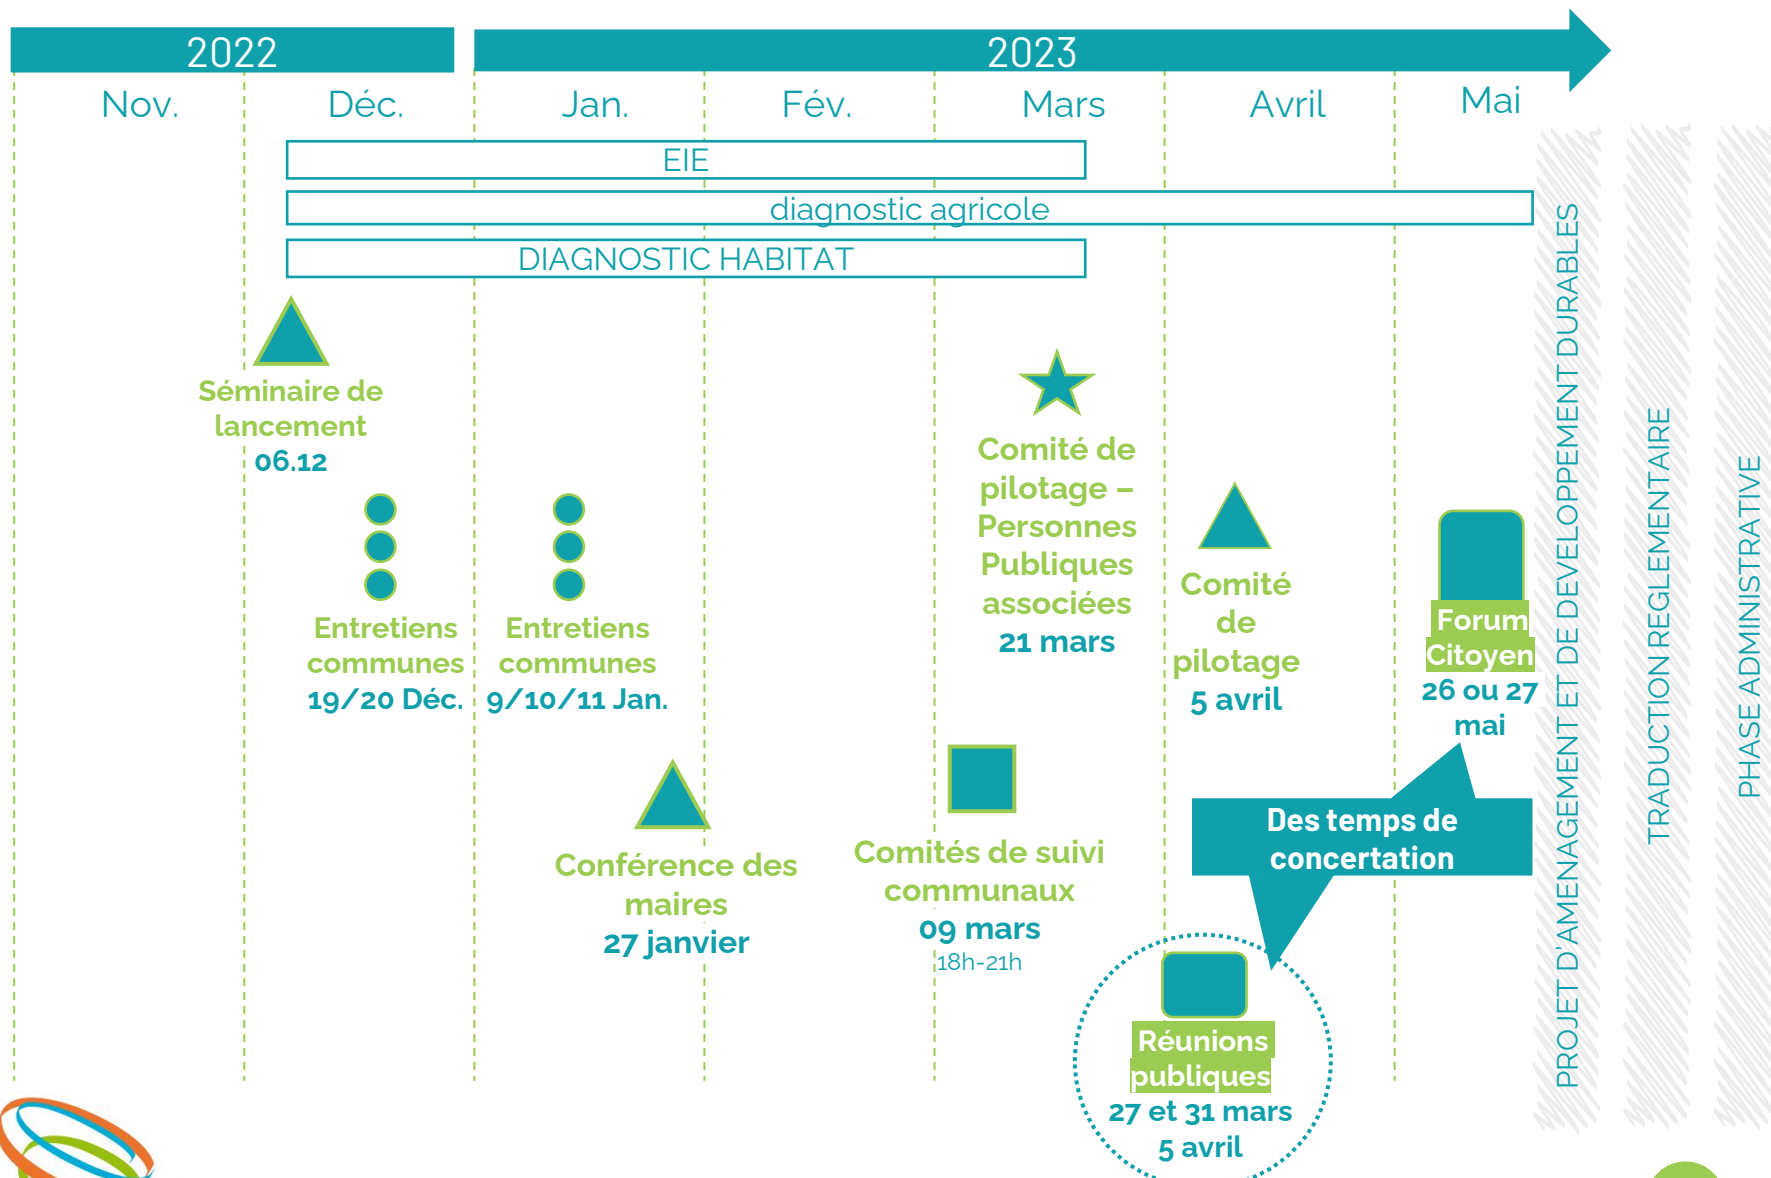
2022

2023

Nov.

Déc.

Jan.

Fév.

Mars

Avril

Mai

EIE

diagnostic agricole

DIAGNOSTIC HABITAT

Séminaire de lancement 06.12

Entretiens communes 19/20 Déc.

Entretiens communes 9/10/11 Jan.

Conférence des maires 27 janvier

Comités de suivi communaux 09 mars 18h-21h

Comité de pilotage – Personnes Publiques associées 21 mars

Comité de pilotage 5 avril

Forum Citoyen 26 ou 27 mai

Des temps de concertation

Réunions publiques 27 et 31 mars 5 avril

PROJET D'AMENAGEMENT ET DE DEVELOPPEMENT DURABLES

TRADUCTION REGLEMENTAIRE

PHASE ADMINISTRATIVE